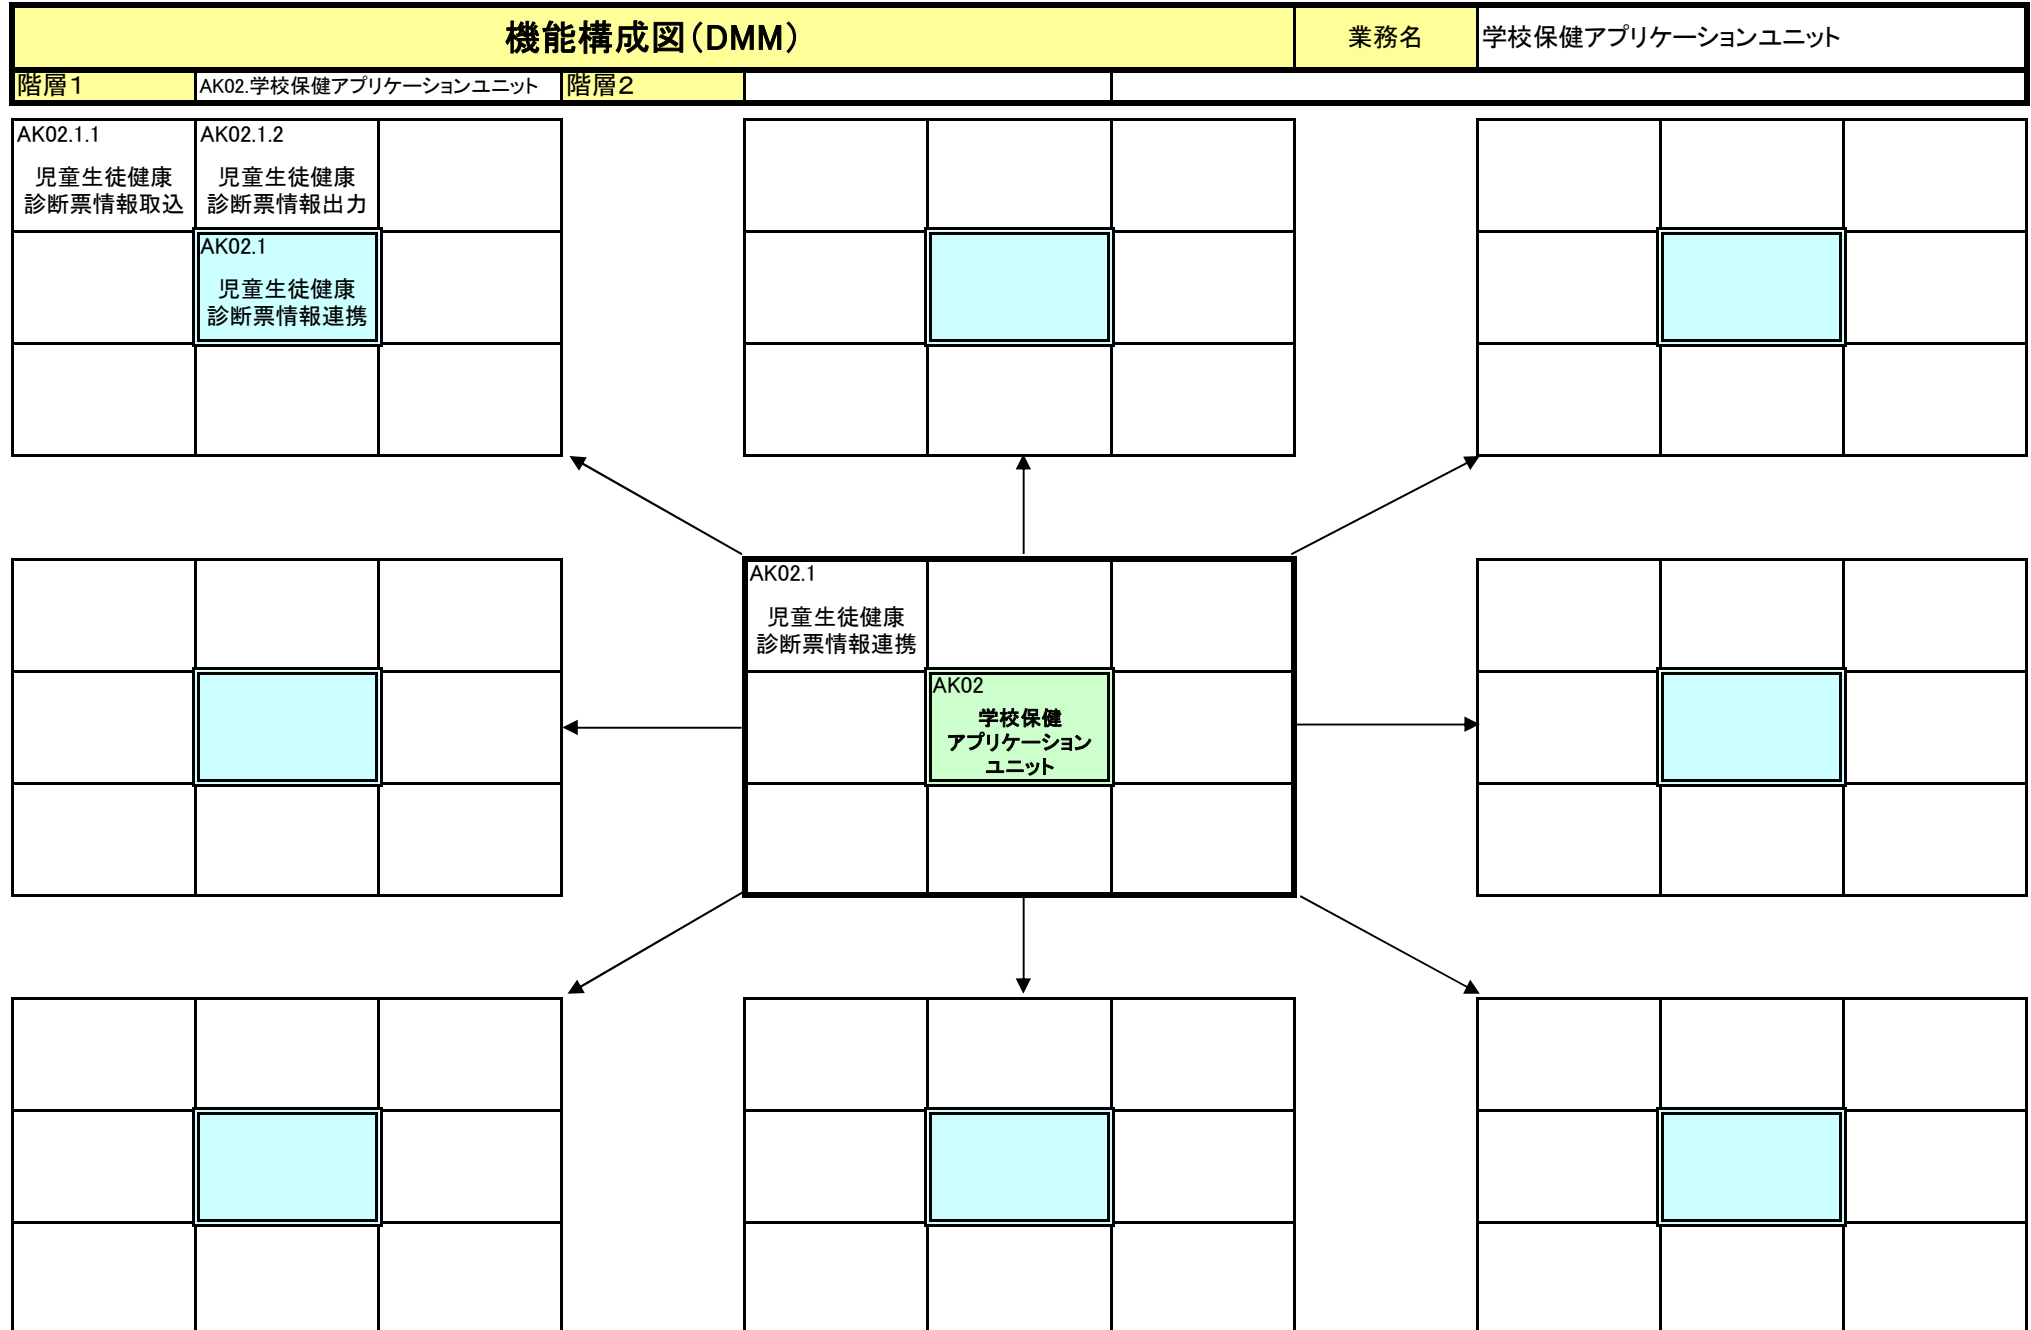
| 機能構成図（DMM） | 業務名 | 学校保健アプリケーションユニット |
|---|---|---|

| 階層1 | AK02.学校保健アプリケーションユニット | 階層2 | |
|---|---|---|---|

AK02.1.1
児童生徒健康診断票情報取込

AK02.1.2
児童生徒健康診断票情報出力

AK02.1
児童生徒健康診断票情報連携

AK02.1
児童生徒健康診断票情報連携

AK02
学校保健アプリケーションユニット